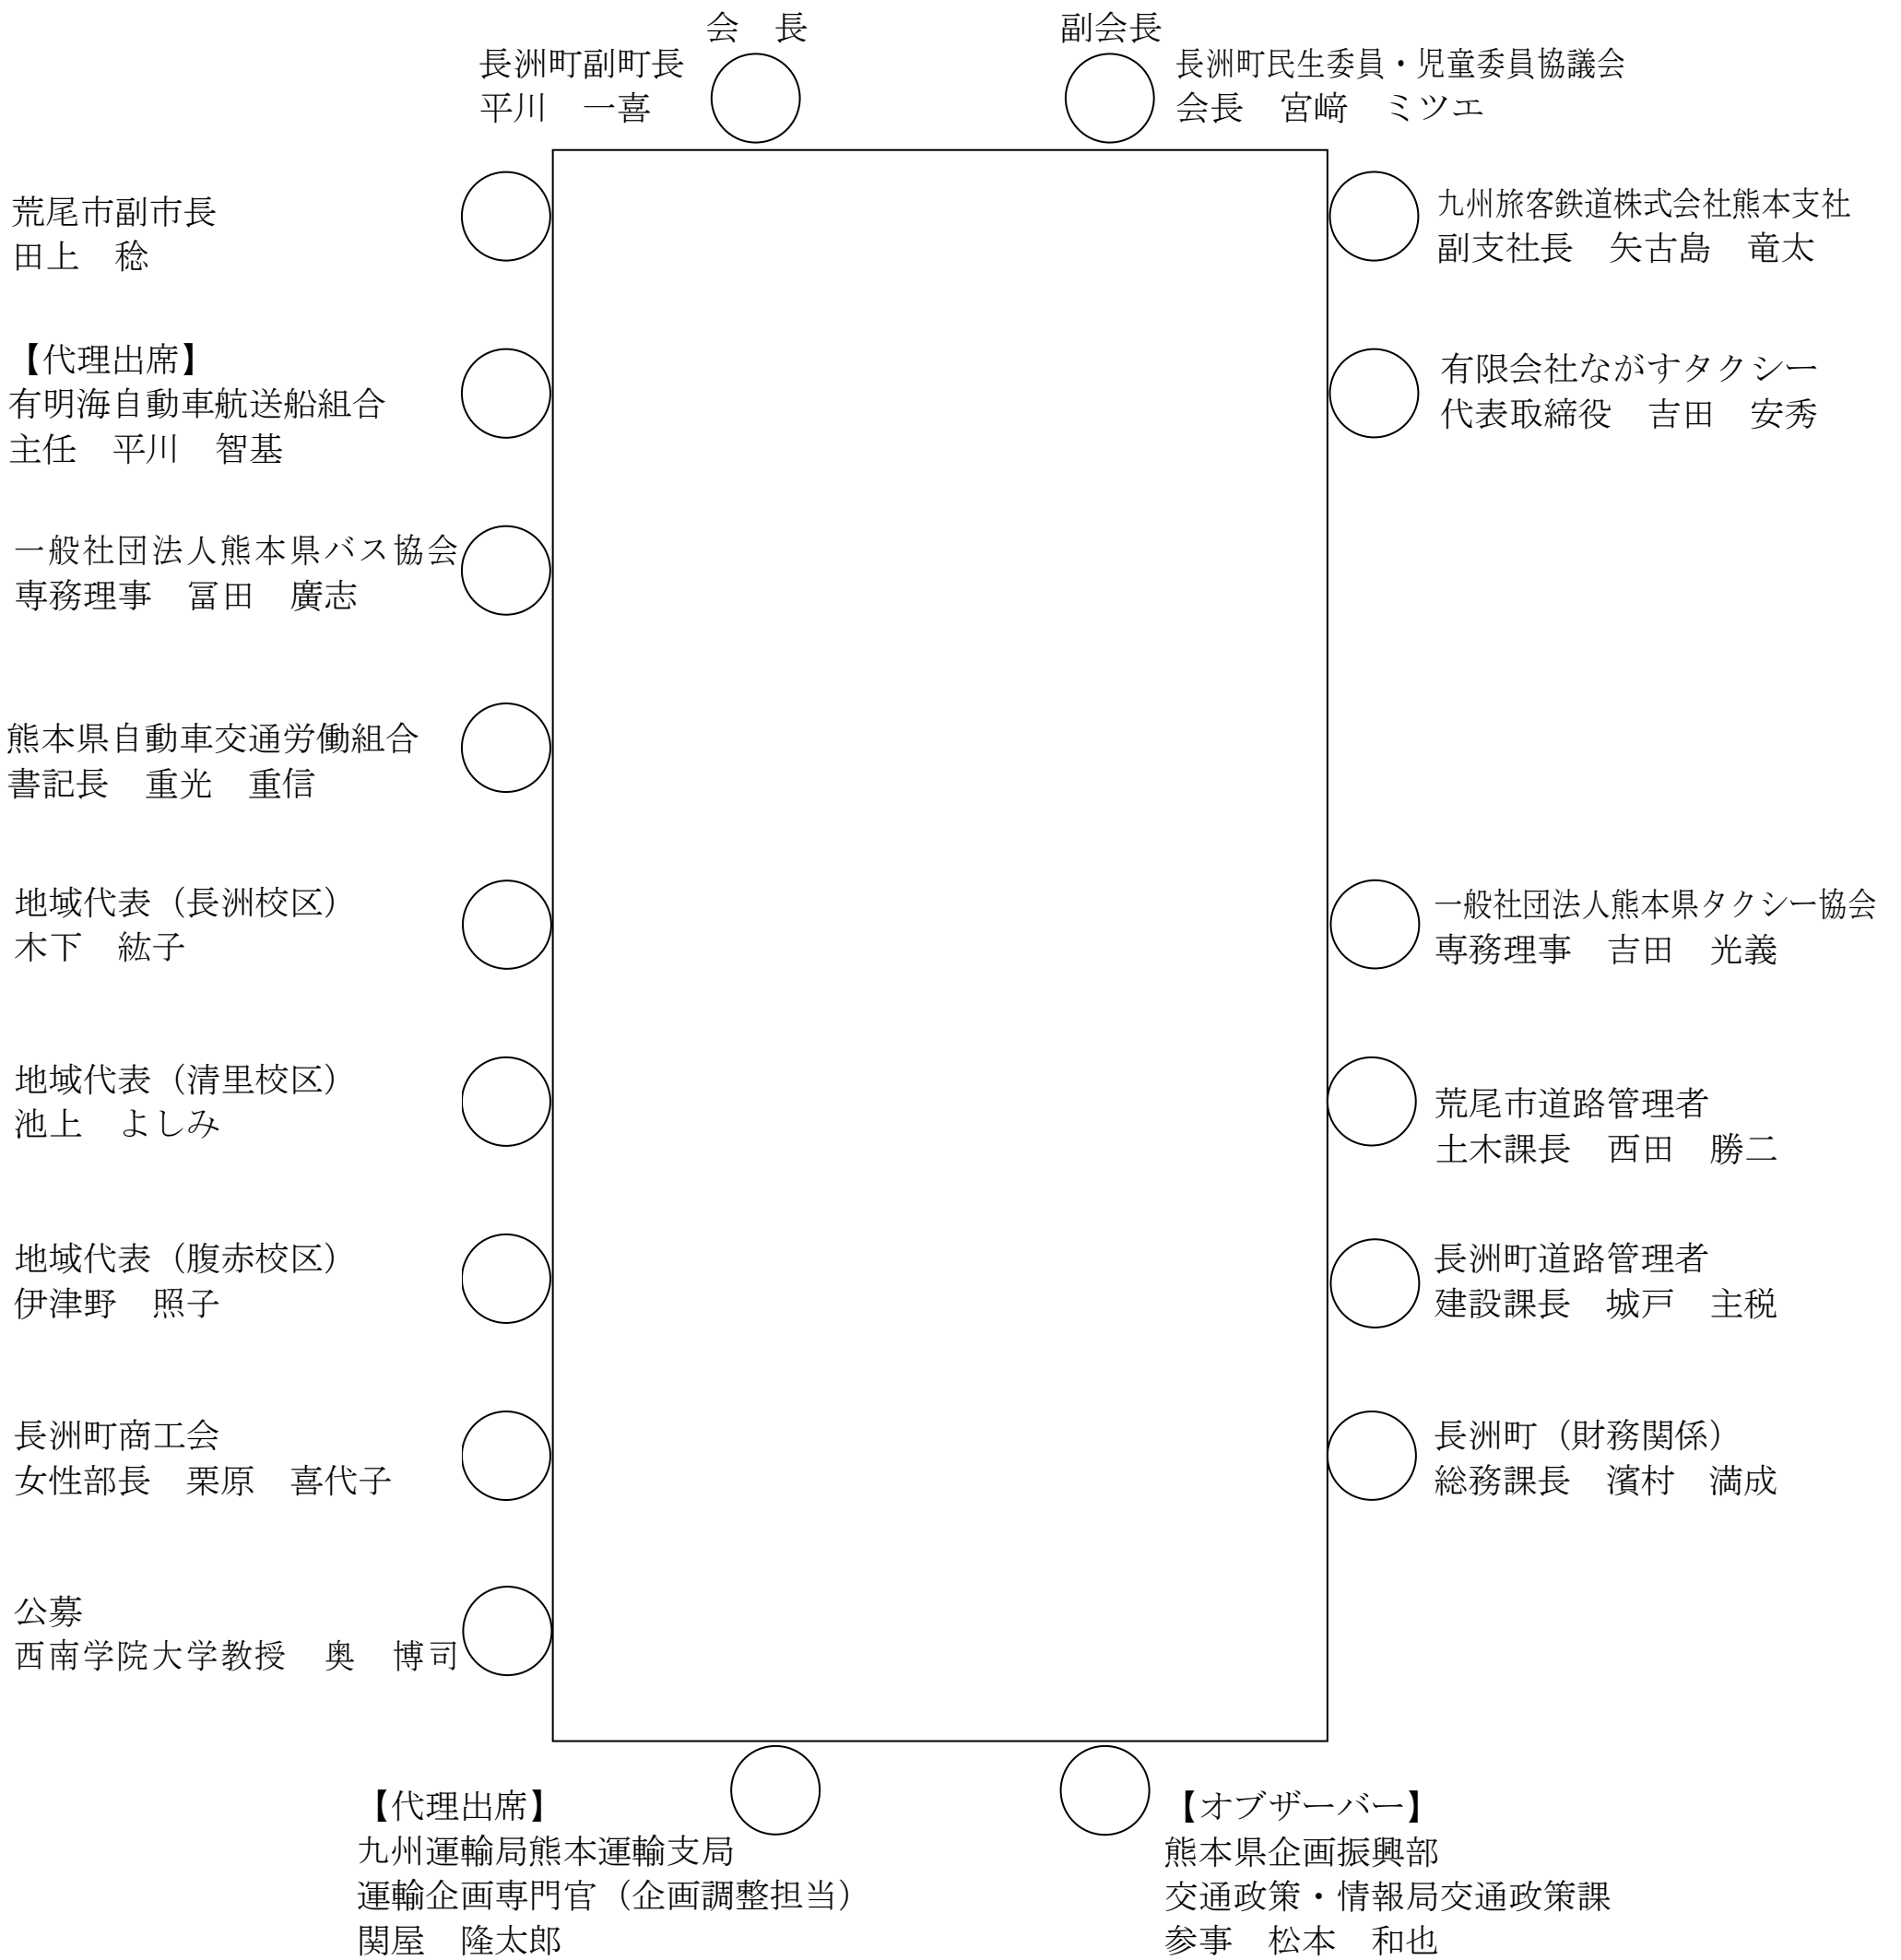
会　長

長洲町副町長
平川　一喜

副会長

長洲町民生委員・児童委員協議会
会長　宮﨑　ミツエ

荒尾市副市長
田上　稔

九州旅客鉄道株式会社熊本支社
副支社長　矢古島　竜太

【代理出席】
有明海自動車航送船組合
主任　平川　智基

有限会社ながすタクシー
代表取締役　吉田　安秀

一般社団法人熊本県バス協会
専務理事　冨田　廣志

熊本県自動車交通労働組合
書記長　重光　重信

地域代表（長洲校区）
木下　紘子

一般社団法人熊本県タクシー協会
専務理事　吉田　光義

地域代表（清里校区）
池上　よしみ

荒尾市道路管理者
土木課長　西田　勝二

地域代表（腹赤校区）
伊津野　照子

長洲町道路管理者
建設課長　城戸　主税

長洲町商工会
女性部長　栗原　喜代子

長洲町（財務関係）
総務課長　濱村　満成

公募
西南学院大学教授　奥　博司

【代理出席】
九州運輸局熊本運輸支局
運輸企画専門官（企画調整担当）
関屋　隆太郎

【オブザーバー】
熊本県企画振興部
交通政策・情報局交通政策課
参事　松本　和也